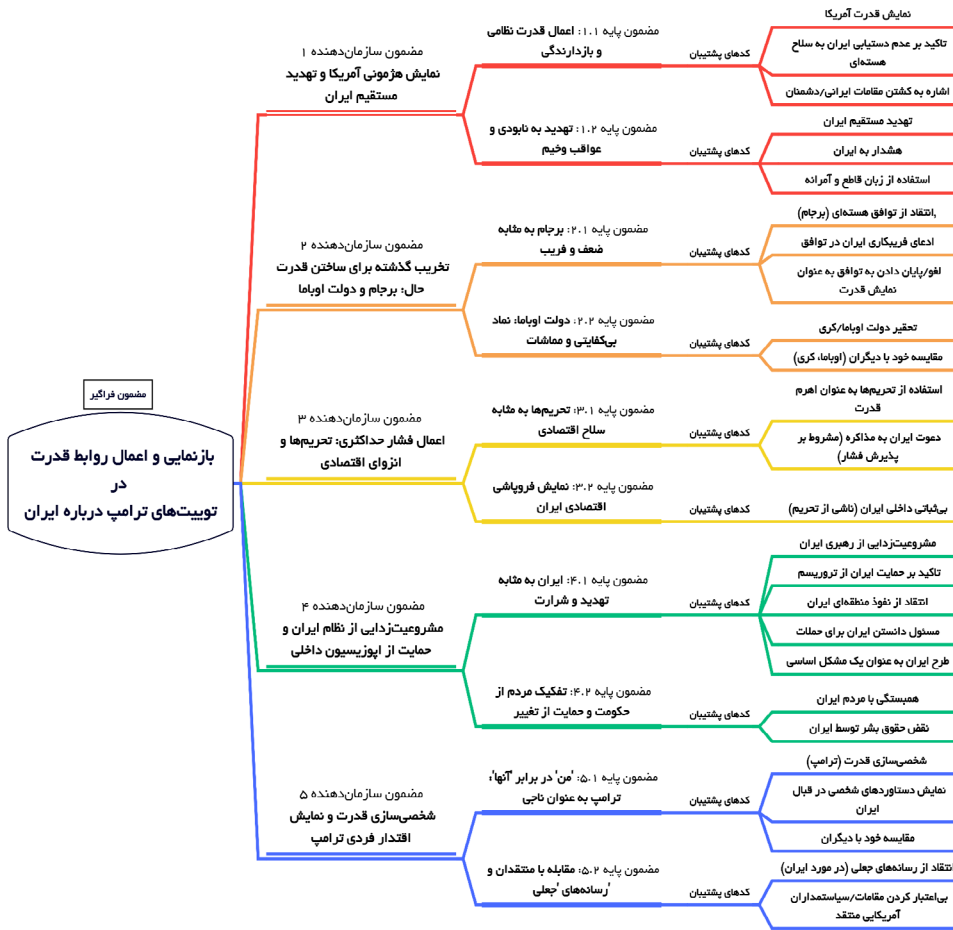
مضمون فراگیر

بازنمایی و اعمال روابط قدرت در توییت‌های ترامپ درباره ایران

مضمون سازمان‌دهنده ۱
نمایش هژمونی آمریکا و تهدید مستقیم ایران

مضمون پایه ۱.۱: اعمال قدرت نظامی و بازدارندگی
کدهای پشتیبان
نمایش قدرت آمریکا
تاکید بر عدم دستیابی ایران به سلاح هسته‌ای
اشاره به کشتن مقامات ایرانی/دشمنان

مضمون پایه ۱.۲: تهدید به نابودی و عواقب وخیم
کدهای پشتیبان
تهدید مستقیم ایران
هشدار به ایران
استفاده از زبان قاطع و آمرانه

مضمون سازمان‌دهنده ۲
تخریب گذشته برای ساختن قدرت حال: برجام و دولت اوباما

مضمون پایه ۲.۱: برجام به مثابه ضعف و فریب
کدهای پشتیبان
انتقاد از توافق هسته‌ای (برجام)
ادعای فریبکاری ایران در توافق
لغو/پایان دادن به توافق به عنوان نمایش قدرت

مضمون پایه ۲.۲: دولت اوباما؛ نماد بی‌کفایتی و مماشات
کدهای پشتیبان
تحقیر دولت اوباما/کری
مقایسه خود با دیگران (اوباما، کری)

مضمون سازمان‌دهنده ۳
اعمال فشار حداکثری: تحریم‌ها و انزوای اقتصادی

مضمون پایه ۳.۱: تحریم‌ها به مثابه سلاح اقتصادی
کدهای پشتیبان
استفاده از تحریم‌ها به عنوان اهرم قدرت
دعوت ایران به مذاکره (مشروط بر پذیرش فشار)

مضمون پایه ۳.۲: نمایش فروپاشی اقتصادی ایران
کدهای پشتیبان
بی‌ثباتی داخلی ایران (ناشی از تحریم)

مضمون سازمان‌دهنده ۴
مشروعیت‌زدایی از نظام ایران و حمایت از اپوزیسیون داخلی

مضمون پایه ۴.۱: ایران به مثابه تهدید و شرارت
کدهای پشتیبان
مشروعیت‌زدایی از رهبری ایران
تاکید بر حمایت ایران از تروریسم
انتقاد از نفوذ منطقه‌ای ایران
مسئول دانستن ایران برای حملات
طرح ایران به عنوان یک مشکل اساسی

مضمون پایه ۴.۲: تفکیک مردم از حکومت و حمایت از تغییر
کدهای پشتیبان
همبستگی با مردم ایران
نقض حقوق بشر توسط ایران

مضمون سازمان‌دهنده ۵
شخصی‌سازی قدرت و نمایش اقتدار فردی ترامپ

مضمون پایه ۵.۱: 'من' در برابر 'آنها'؛ ترامپ به عنوان ناجی
کدهای پشتیبان
شخصی‌سازی قدرت (ترامپ)
نمایش دستاوردهای شخصی در قبال ایران
مقایسه خود با دیگران

مضمون پایه ۵.۲: مقابله با منتقدان و 'رسانه‌های جعلی'
کدهای پشتیبان
انتقاد از رسانه‌های جعلی (در مورد ایران)
بی‌اعتبار کردن مقامات/سیاستمداران آمریکایی منتقد